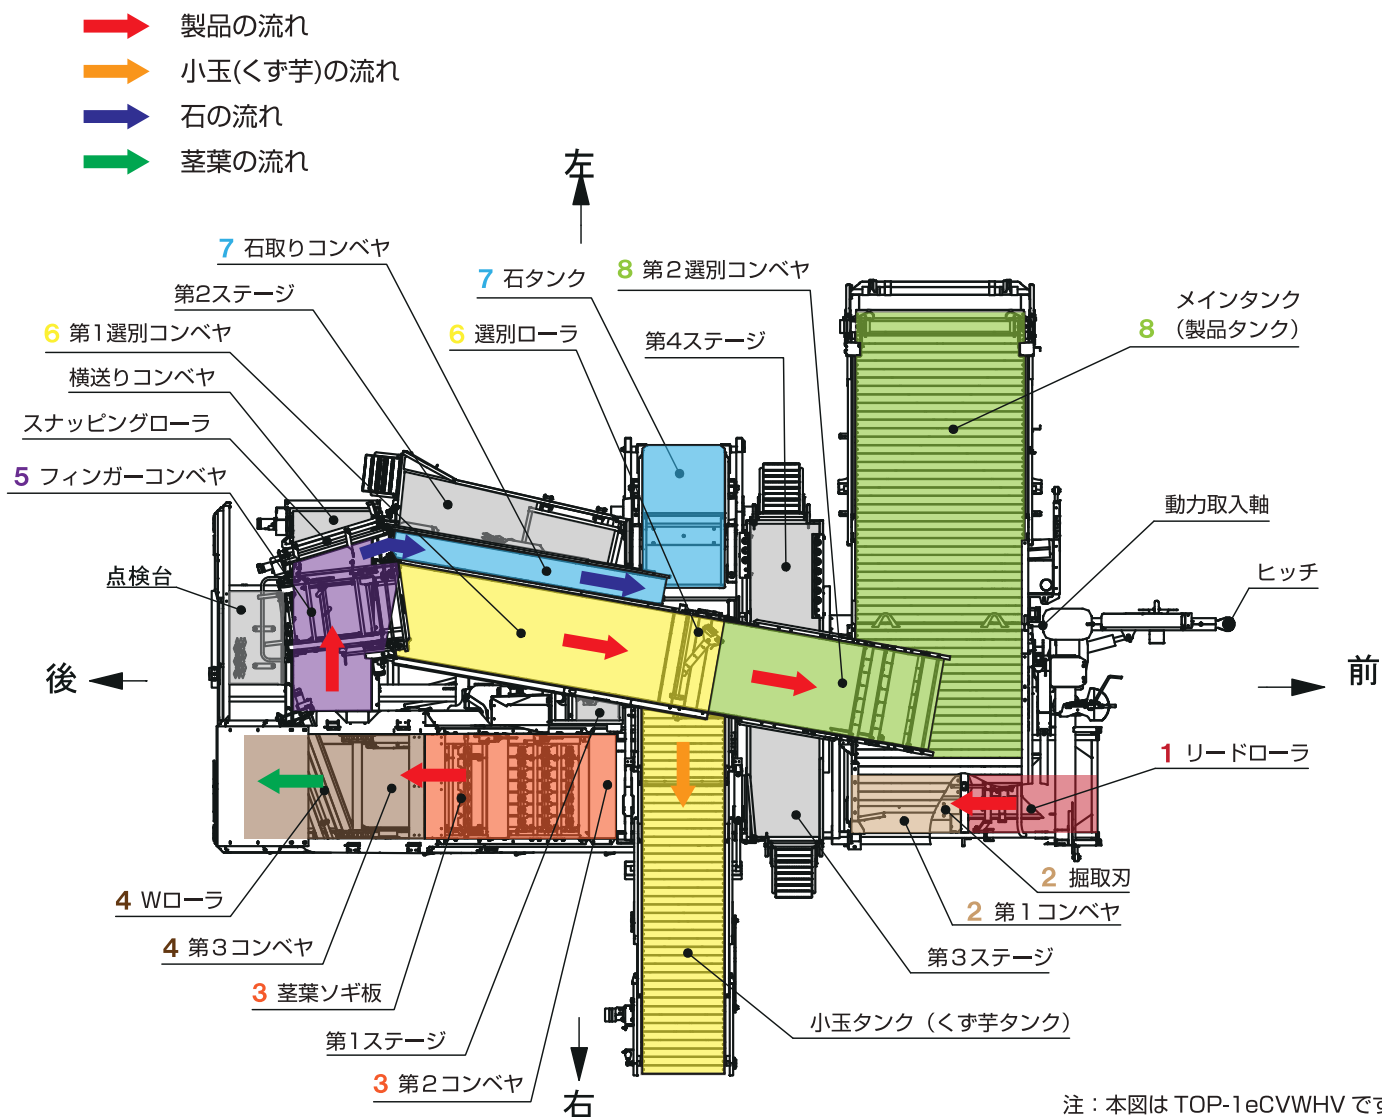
製品の流れ
小玉(くず芋)の流れ
石の流れ
茎葉の流れ

左

7 石取りコンベヤ
第2ステージ
6 第1選別コンベヤ
横送りコンベヤ
スナッピングローラ
5 フィンガーコンベヤ
点検台
7 石タンク
6 選別ローラ
8 第2選別コンベヤ
第4ステージ
メインタンク
8 (製品タンク)
動力取入軸
ヒッチ

後
前

1 リードローラ
2 掘取刃
2 第1コンベヤ
第3ステージ
小玉タンク(くず芋タンク)
4 Wローラ
4 第3コンベヤ
3 茎葉ソギ板
第1ステージ
3 第2コンベヤ

右

注：本図は TOP-1eCVWHV で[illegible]